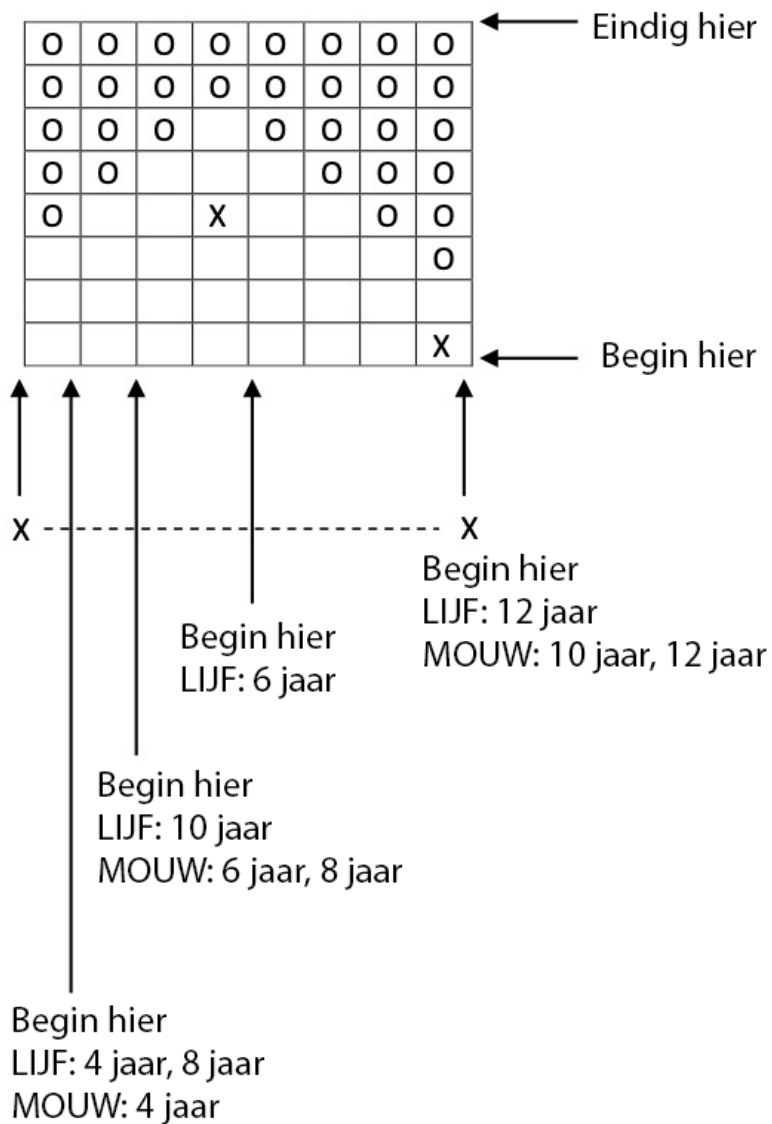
| o | o | o | o | o | o | o | o |
|---|---|---|---|---|---|---|---|
| o | o | o | o | o | o | o | o |
| o | o | o |  | o | o | o | o |
| o | o |  |  |  | o | o | o |
| o |  |  | x |  |  | o | o |
|  |  |  |  |  |  |  | o |
|  |  |  |  |  |  |  |  |
|  |  |  |  |  |  |  | x |

Eindig hier

Begin hier

x x

Begin hier
LIJF: 12 jaar
MOUW: 10 jaar, 12 jaar

Begin hier
LIJF: 6 jaar

Begin hier
LIJF: 10 jaar
MOUW: 6 jaar, 8 jaar

Begin hier
LIJF: 4 jaar, 8 jaar
MOUW: 4 jaar